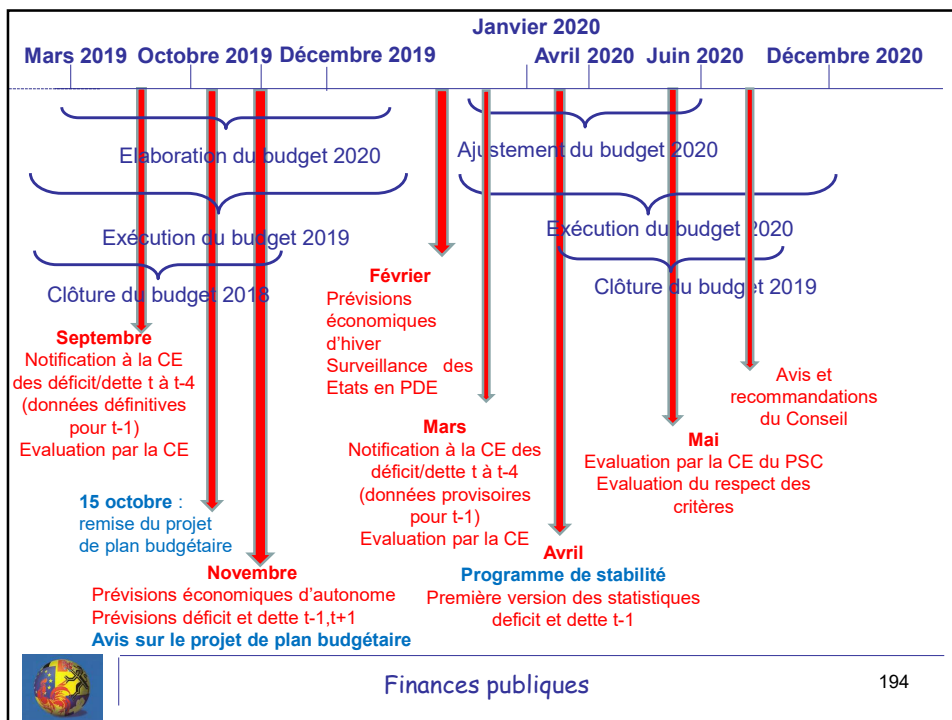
Janvier 2020

Mars 2019 Octobre 2019 Décembre 2019 Avril 2020 Juin 2020 Décembre 2020

Elaboration du budget 2020

Exécution du budget 2019

Clôture du budget 2018

Ajustement du budget 2020

Exécution du budget 2020

Clôture du budget 2019

Septembre
Notification à la CE des déficit/dette t à t-4 (données définitives pour t-1)
Evaluation par la CE

15 octobre : remise du projet de plan budgétaire

Novembre
Prévisions économiques d'autonome
Prévisions déficit et dette t-1,t+1
Avis sur le projet de plan budgétaire

Février
Prévisions économiques d'hiver
Surveillance des Etats en PDE

Mars
Notification à la CE des déficit/dette t à t-4 (données provisoires pour t-1)
Evaluation par la CE

Avril
Programme de stabilité
Première version des statistiques deficit et dette t-1

Mai
Evaluation par la CE du PSC
Evaluation du respect des critères

Avis et recommandations du Conseil

Finances publiques

194